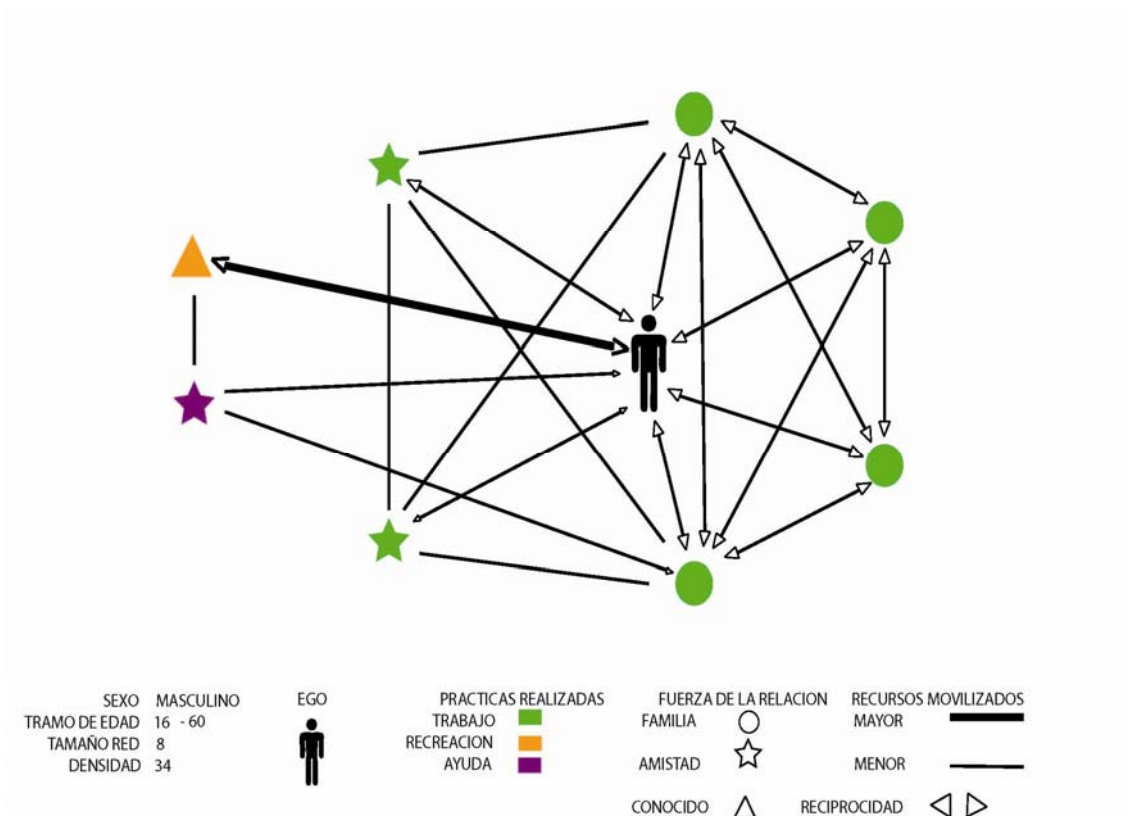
SEXO MASCULINO
TRAMO DE EDAD 16 - 60
TAMAÑO RED 8
DENSIDAD 34

EGO

PRACTICAS REALIZADAS
TRABAJO
RECREACION
AYUDA

FUERZA DE LA RELACION
FAMILIA
AMISTAD
CONOCIDO

RECURSOS MOVILIZADOS
MAYOR
MENOR
RECIPROCIDAD